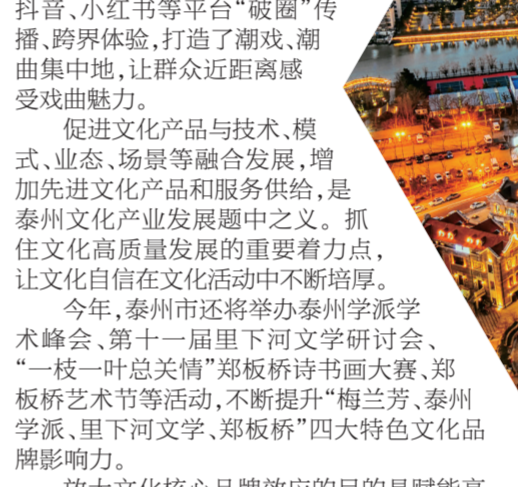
抖音、小红书等平台“破圈”传播、跨界体验，打造了潮戏、潮曲集中地，让群众近距离感受戏曲魅力。

促进文化产品与技术、模式、业态、场景等融合发展，增加先进文化产品和服务供给，是泰州文化产业发展题中之义。抓住文化高质量发展的重要着力点，让文化自信在文化活动中不断培厚。

今年，泰州市还将举办泰州学派学术峰会、第十一届里下河文学研讨会、“一枝一叶总关情”郑板桥诗书画大赛、郑板桥艺术节等活动，不断提升“梅兰芳、泰州学派、里下河文学、郑板桥”四大特色文化品牌影响力。

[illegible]